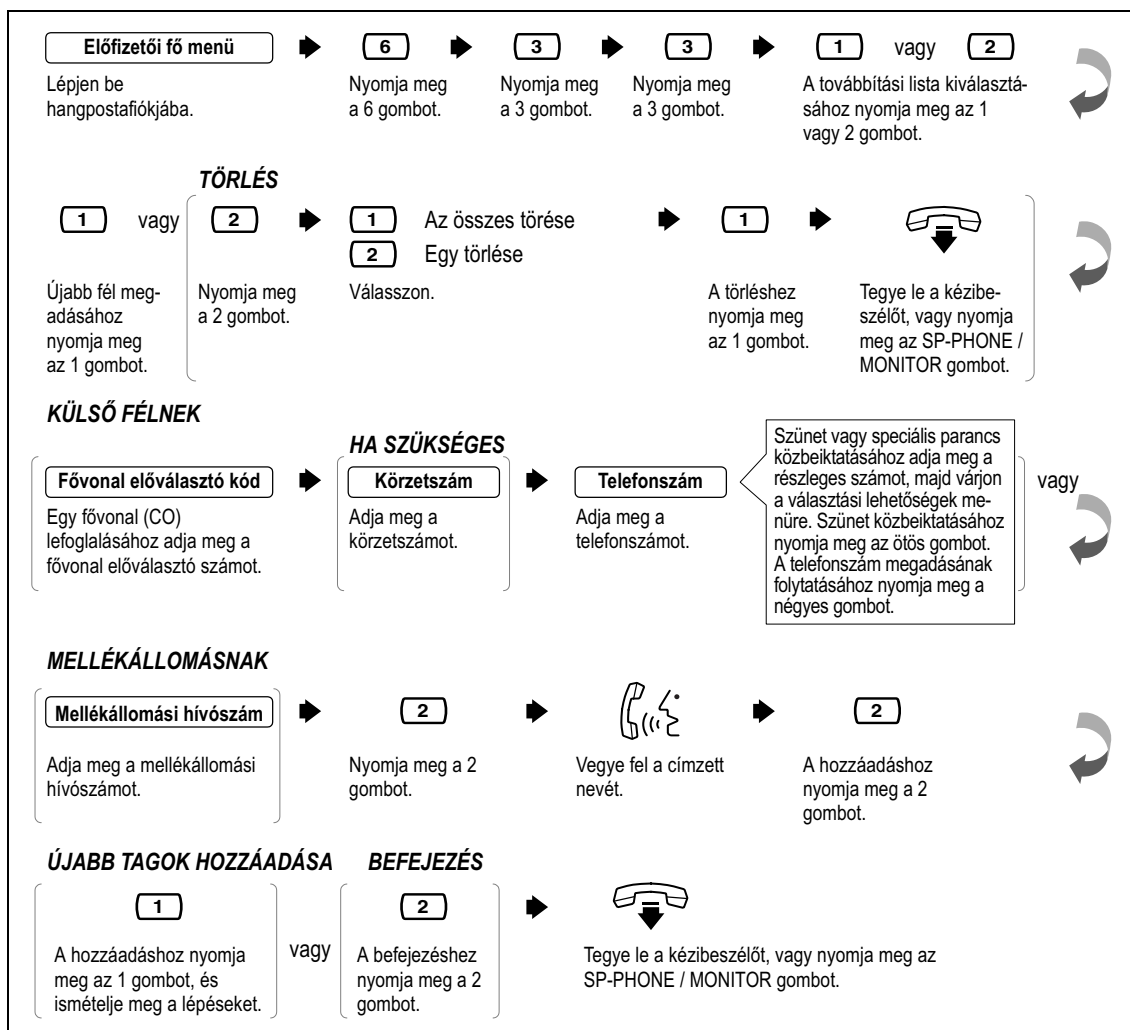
Előfizetői fő menü

6

3

3

1 vagy 2

Lépjen be hangpostafiókjába.

Nyomja meg a 6 gombot.

Nyomja meg a 3 gombot.

Nyomja meg a 3 gombot.

A továbbítási lista kiválasztásához nyomja meg az 1 vagy 2 gombot.

TÖRLÉS

1 vagy 2

1 Az összes törése
2 Egy törlése

1

Újabb fél megadásához nyomja meg az 1 gombot.

Nyomja meg a 2 gombot.

Válasszon.

A törléshez nyomja meg az 1 gombot.

Tegye le a kézibeszélőt, vagy nyomja meg az SP-PHONE / MONITOR gombot.

KÜLSŐ FÉLNEK

HA SZÜKSÉGES

Fővonal előválasztó kód

Körzetszám

Telefonszám

Egy fővonal (CO) lefoglalásához adja meg a fővonal előválasztó számot.

Adja meg a körzetszámot.

Adja meg a telefonszámot.

Szünet vagy speciális parancs közbeiktatásához adja meg a részleges számot, majd várjon a választási lehetőségek menüre. Szünet közbeiktatásához nyomja meg az ötös gombot. A telefonszám megadásának folytatásához nyomja meg a négyes gombot.

vagy

MELLÉKÁLLOMÁSNAK

Mellékállomási hívószám

2

2

Adja meg a mellékállomási hívószámot.

Nyomja meg a 2 gombot.

Vegye fel a címzett nevét.

A hozzáadáshoz nyomja meg a 2 gombot.

ÚJABB TAGOK HOZZÁADÁSA

BEFEJEZÉS

1

2

A hozzáadáshoz nyomja meg az 1 gombot, és ismételje meg a lépéseket.

vagy

A befejezéshez nyomja meg a 2 gombot.

Tegye le a kézibeszélőt, vagy nyomja meg az SP-PHONE / MONITOR gombot.